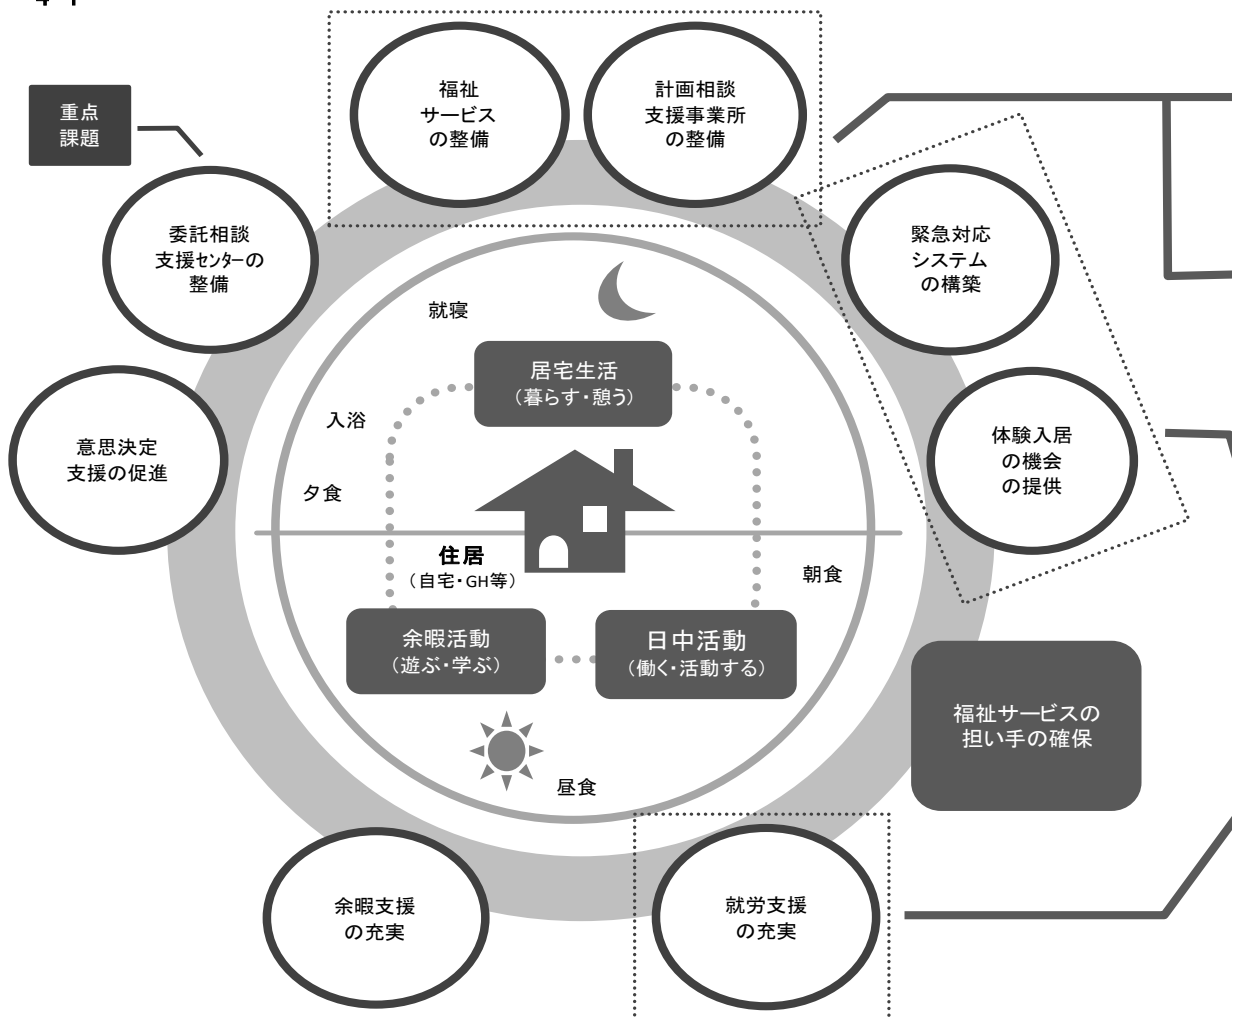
重点
課題

福祉
サービス
の整備

計画相談
支援事業所
の整備

委託相談
支援センターの
整備

緊急対応
システム
の構築

就寝

居宅生活
（暮らす・憩う）

入浴

意思決定
支援の促進

体験入居
の機会
の提供

夕食

住居
（自宅・GH等）

朝食

余暇活動
（遊ぶ・学ぶ）

日中活動
（働く・活動する）

福祉サービスの
担い手の確保

昼食

余暇支援
の充実

就労支援
の充実